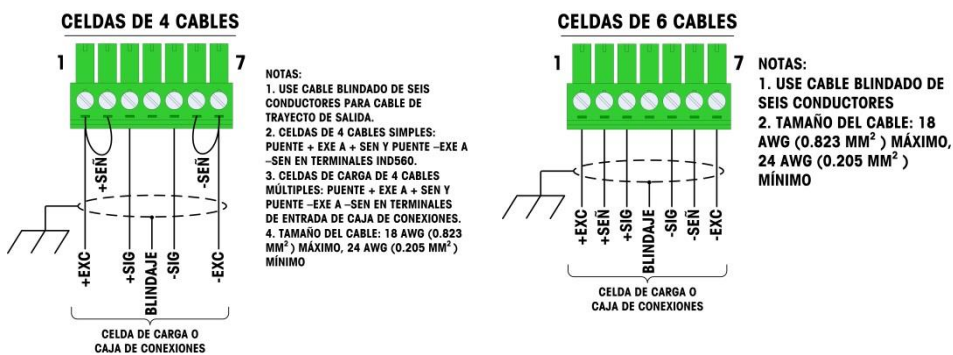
CELDAS DE 4 CABLES

1 7

+SEÑ -SEÑ

+EXC +SIG BLINDAJE -SIG -EXC

CELDA DE CARGA O CAJA DE CONEXIONES

NOTAS:
1. USE CABLE BLINDADO DE SEIS CONDUCTORES PARA CABLE DE TRAYECTO DE SALIDA.
2. CELDAS DE 4 CABLES SIMPLES: PUENTE + EXE A + SEN Y PUENTE –EXE A –SEN EN TERMINALES IND560.
3. CELDAS DE CARGA DE 4 CABLES MÚLTIPLES: PUENTE + EXE A + SEN Y PUENTE –EXE A –SEN EN TERMINALES DE ENTRADA DE CAJA DE CONEXIONES.
4. TAMAÑO DEL CABLE: 18 AWG (0.823 MM$^2$) MÁXIMO, 24 AWG (0.205 MM$^2$) MÍNIMO

CELDAS DE 6 CABLES

1 7

+EXC +SEÑ +SIG BLINDAJE -SIG -SEÑ -EXC

CELDA DE CARGA O CAJA DE CONEXIONES

NOTAS:
1. USE CABLE BLINDADO DE SEIS CONDUCTORES
2. TAMAÑO DEL CABLE: 18 AWG (0.823 MM$^2$) MÁXIMO, 24 AWG (0.205 MM$^2$) MÍNIMO